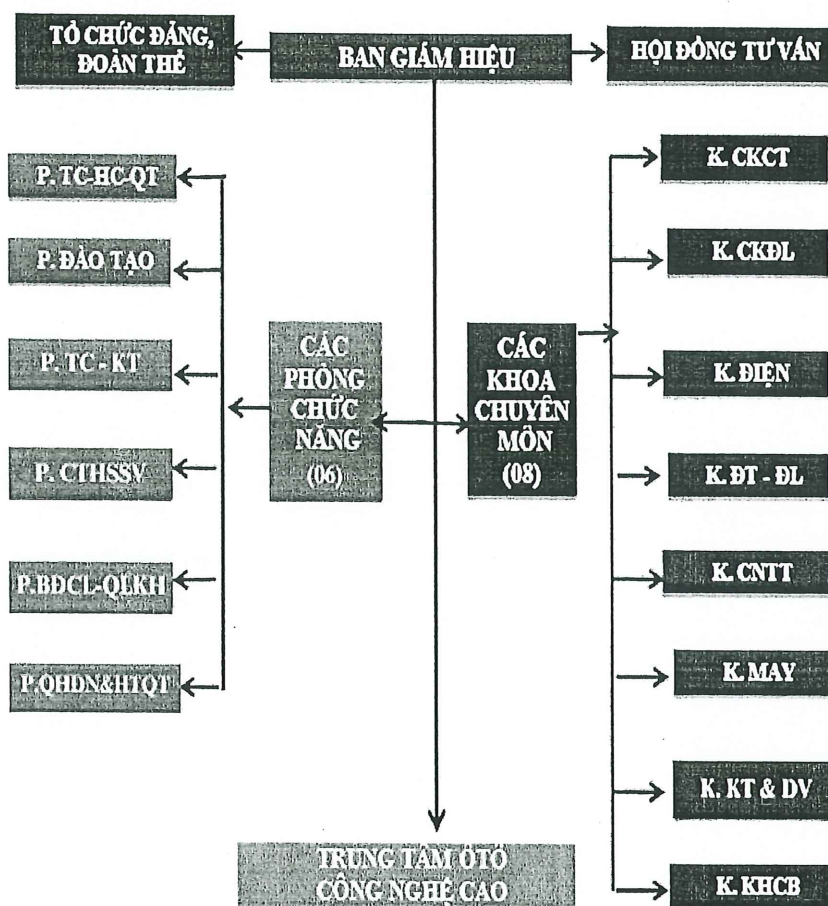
TỔ CHỨC ĐẢNG, ĐOÀN THỂ

BAN GIÁM HIỆU

HỘI ĐỒNG TƯ VẤN

P. TC-HC-QT

P. ĐÀO TẠO

P. TC - KT

P. CTHSSV

P.BĐCL-QLKH

P.QHDN&HTQT

CÁC PHÒNG CHỨC NĂNG (06)

CÁC KHOA CHUYÊN MÔN (08)

K. CKCT

K. CKĐL

K. ĐIỆN

K. ĐT - ĐL

K. CNTT

K. MAY

K. KT & DV

K. KHCB

TRUNG TÂM ÔTÔ CÔNG NGHỆ CAO